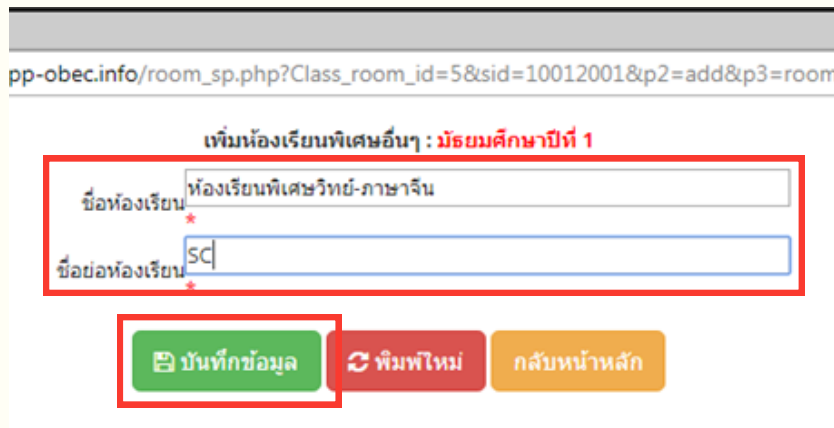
pp-obec.info/room_sp.php?Class_room_id=5&sid=10012001&p2=add&p3=room

เพิ่มห้องเรียนพิเศษอื่นๆ : มัธยมศึกษาปีที่ 1

ชื่อห้องเรียน * ห้องเรียนพิเศษวิทย์-ภาษาจีน

ชื่อย่อห้องเรียน * SC

บันทึกข้อมูล
พิมพ์ใหม่
กลับหน้าหลัก